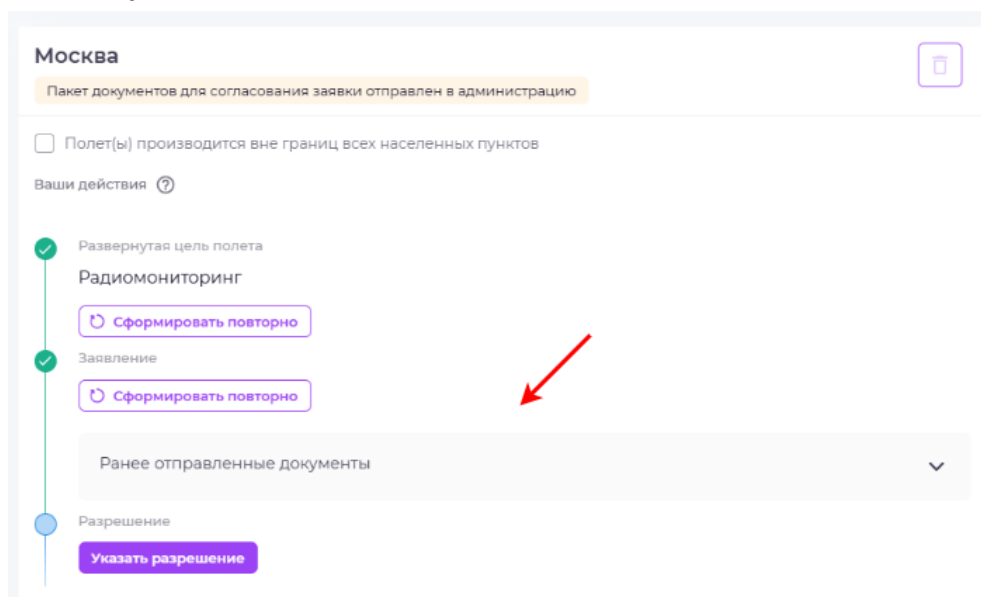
Москва

Пакет документов для согласования заявки отправлен в администрацию

Полет(ы) производится вне границ всех населенных пунктов

Ваши действия ?

Развернутая цель полета

Радиомониторинг

Сформировать повторно

Заявление

Сформировать повторно

Ранее отправленные документы

Разрешение

Указать разрешение